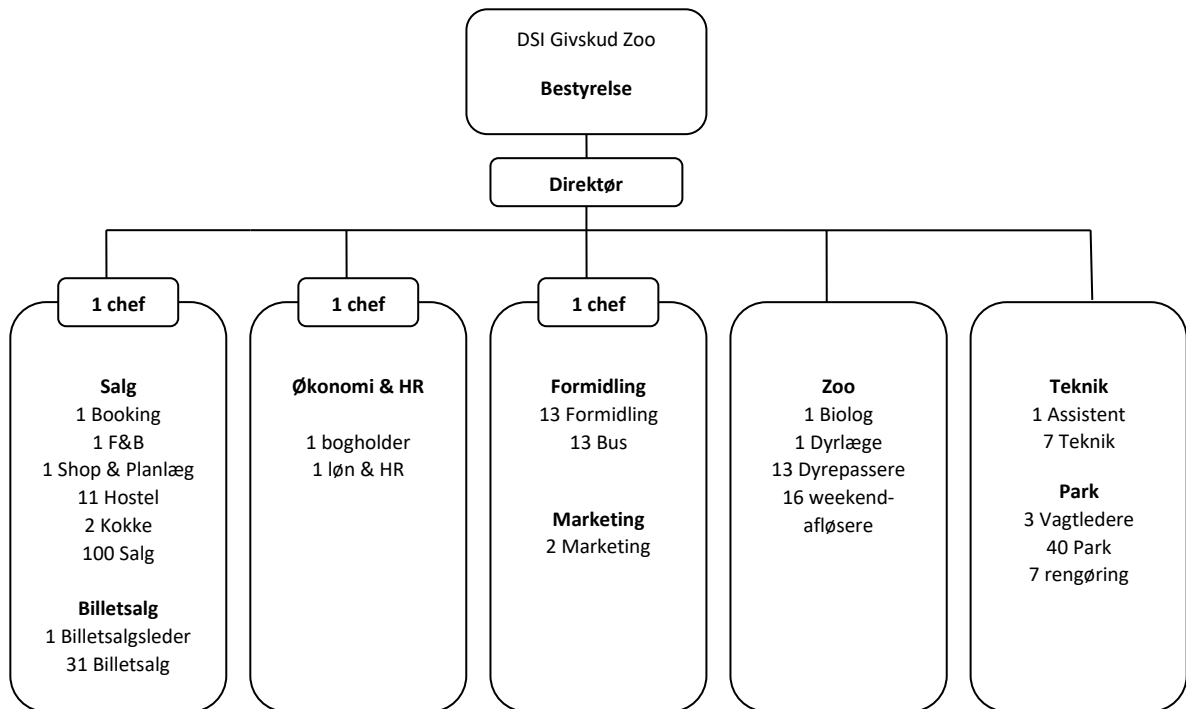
DSI Givskud Zoo

**Bestyrelse**

**Direktør**

**1 chef**

**Salg**
1 Booking
1 F&B
1 Shop & Planlæg
11 Hostel
2 Kokke
100 Salg

**Billetsalg**
1 Billetsalgsleder
31 Billetsalg

**1 chef**

**Økonomi & HR**

1 bogholder
1 løn & HR

**1 chef**

**Formidling**
13 Formidling
13 Bus

**Marketing**
2 Marketing

**Zoo**
1 Biolog
1 Dyrlæge
13 Dyrepassere
16 weekend-afløsere

**Teknik**
1 Assistent
7 Teknik

**Park**
3 Vagtledere
40 Park
7 rengøring